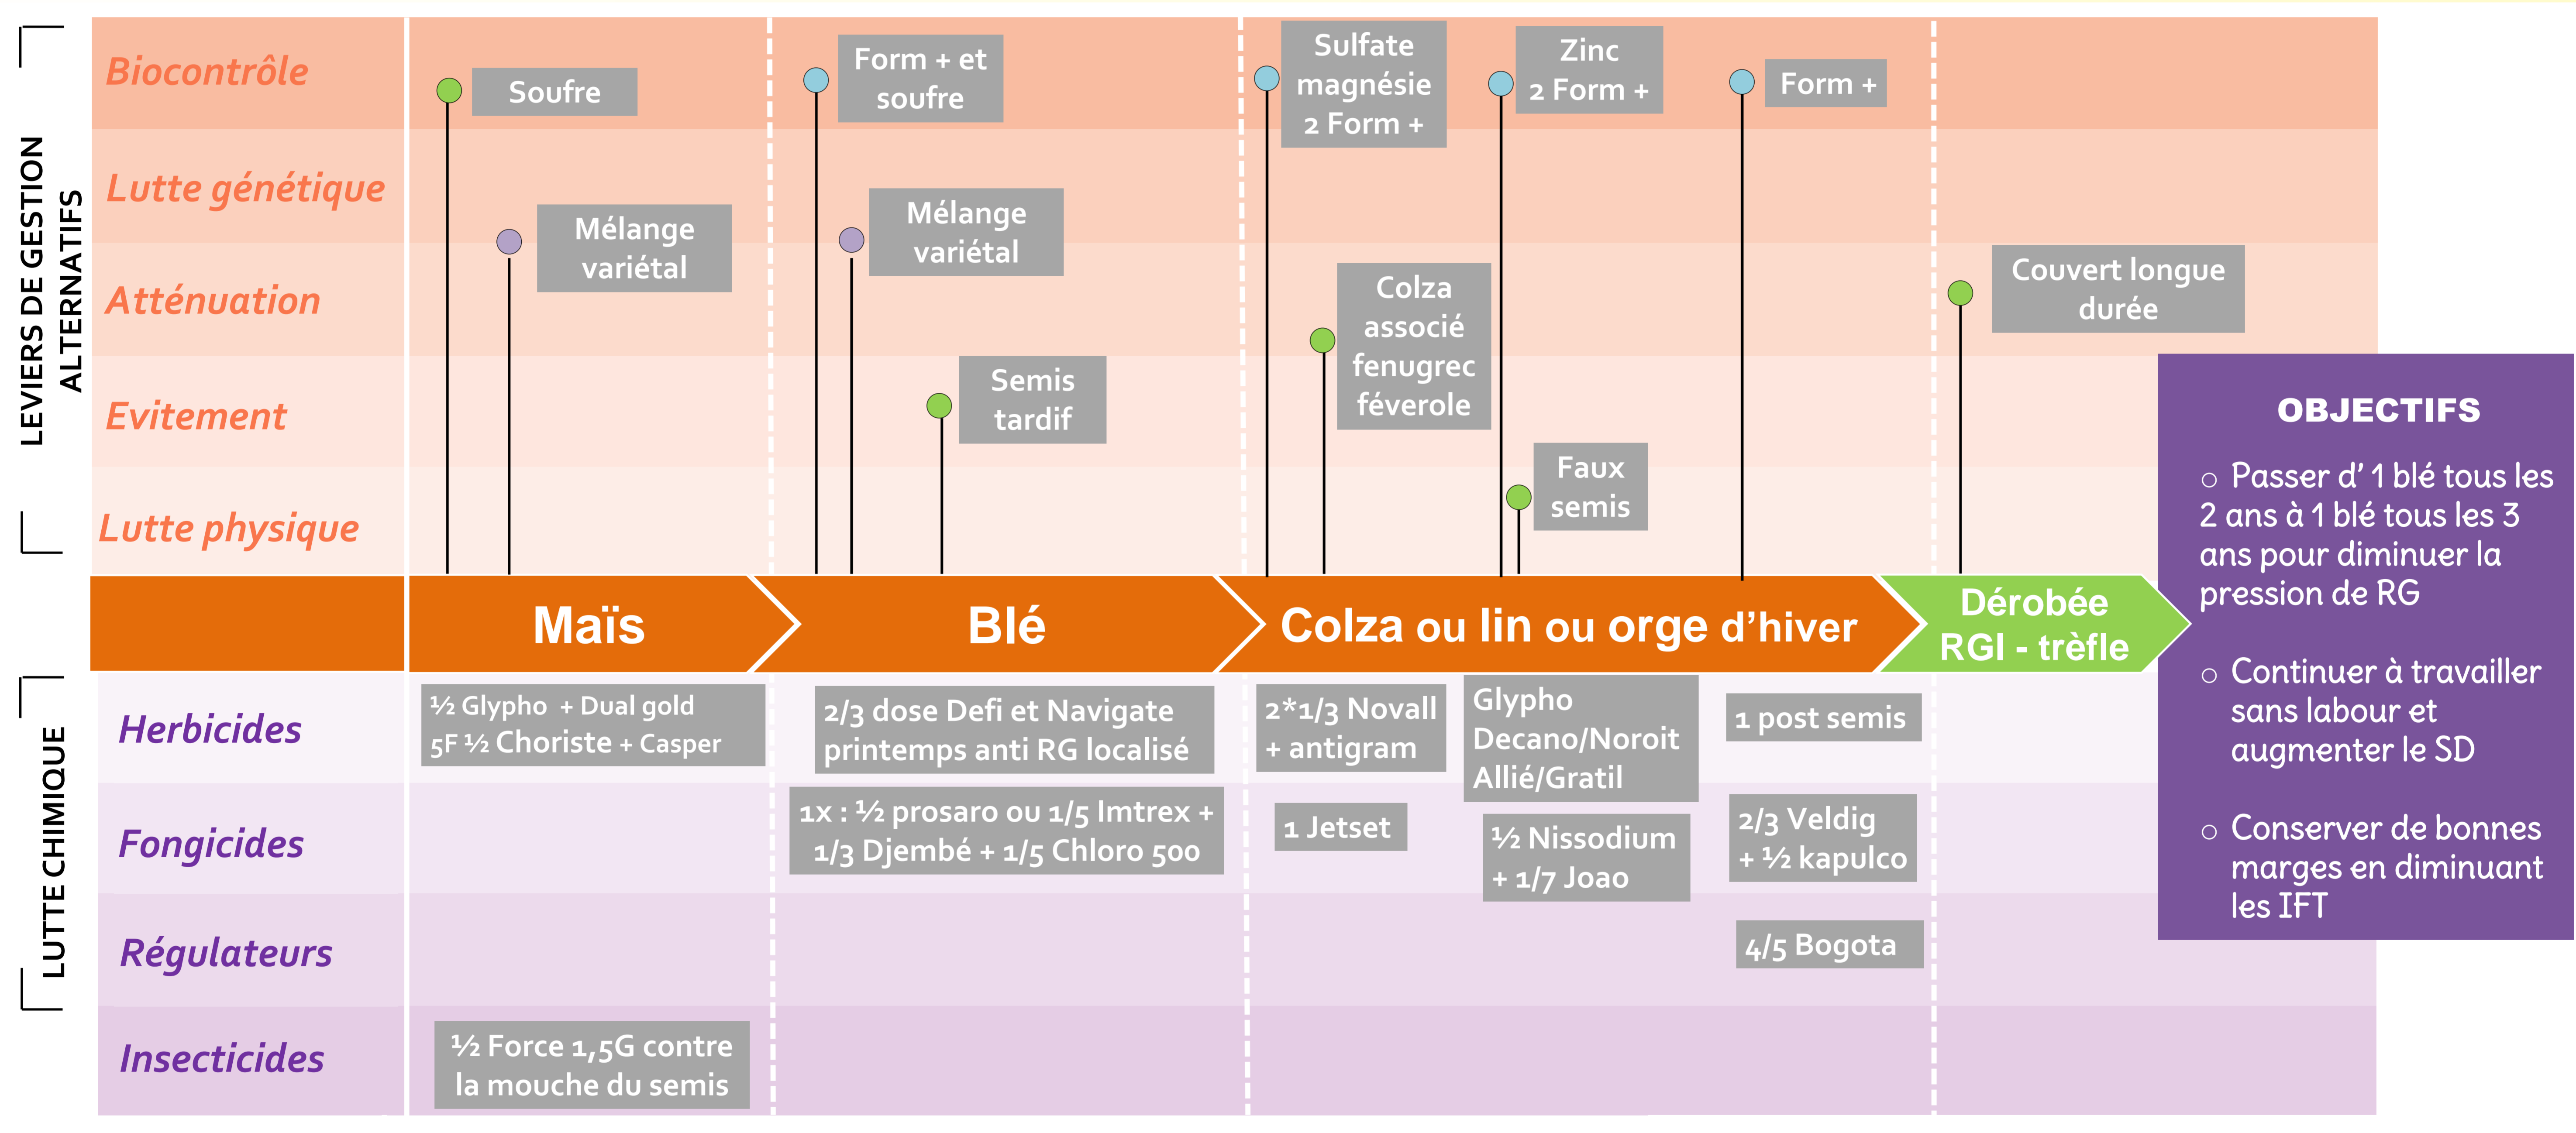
LEVIERS DE GESTION ALTERNATIFS

Biocontrôle

Lutte génétique

Atténuation

Evitement

Lutte physique

Soufre

Mélange variétal

Form + et soufre

Mélange variétal

Semis tardif

Sulfate magnésie 2 Form +

Colza associé fenugrec féverole

Zinc 2 Form +

Faux semis

Form +

Couvert longue durée

Maïs

Blé

Colza ou lin ou orge d'hiver

Dérobée RGI - trèfle

LUTTE CHIMIQUE

Herbicides

Fongicides

Régulateurs

Insecticides

½ Glypho + Dual gold 5F ½ Choriste + Casper

½ Force 1,5G contre la mouche du semis

2/3 dose Defi et Navigate printemps anti RG localisé

1x : ½ prosaro ou 1/5 Imtrex + 1/3 Djembé + 1/5 Chloro 500

2*1/3 Novall + antigram

1 Jetset

Glypho Decano/Noroit Allié/Gratil

½ Nissodium + 1/7 Joao

1 post semis

2/3 Veldig + ½ kapulco

4/5 Bogota

OBJECTIFS

○ Passer d' 1 blé tous les 2 ans à 1 blé tous les 3 ans pour diminuer la pression de RG

○ Continuer à travailler sans labour et augmenter le SD

○ Conserver de bonnes marges en diminuant les IFT